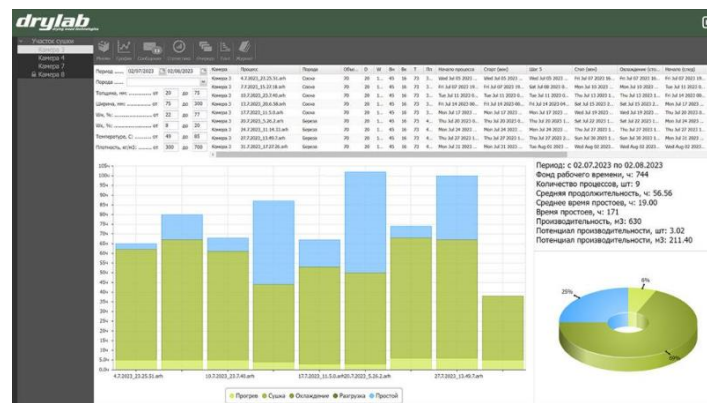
drylab

Участок сушки
Камера 3
Камера 4
Камера 7
Камера 8

Период с 02.07.2023 по 02.08.2023
Порода
Толщина, мм от 20 до 75
Ширина, мм от 75 до 200
Wн, % от 22 до 77
Wк, % от 8 до 20
Температура, С от 45 до 75
Плотность, кг/м3 от 300 до 700

| | Процесс | Порода | | | | | | | Начало процесса | Старт | Шаг | Стоп | Охлаждение | Начало |
|---|---|---|---|---|---|---|---|---|---|---|---|---|---|---|
| Камера 3 | 4.7.2023_23.25.31.arh | Сосна | 70 | 20 | 45 | 16 | 73 | 3 | Wed Jul 05 2023 | Wed Jul 05 2023 | Wed Jul 05 2022 | Fri Jul 07 2023 | Fri Jul 07 2023 | Fri Jul 07 2023 |
| Камера 3 | 7.7.2023_15.27.38.arh | Сосна | 70 | 20 | 45 | 16 | 73 | 3 | Fri Jul 07 2023 | Fri Jul 07 2023 | Sat Jul 08 2023 | Mon Jul 10 2023 | Mon Jul 10 2023 | Tue Jul 11 2023 |
| Камера 3 | 10.7.2023_23.7.40.arh | Сосна | 70 | 20 | 45 | 16 | 73 | 3 | Tue Jul 11 2023 | Tue Jul 11 2023 | Tue Jul 11 2023 | Thu Jul 13 2023 | Thu Jul 13 2023 | Fri Jul 14 2023 |
| Камера 3 | 13.7.2023_20.6.38.arh | Сосна | 70 | 20 | 45 | 16 | 73 | 3 | Fri Jul 14 2023 | Fri Jul 14 2023 | Fri Jul 14 2023 | Sat Jul 15 2023 | Sat Jul 15 2023 | Sat Jul 17 2023 |
| Камера 3 | 17.7.2023_11.5.0.arh | Сосна | 70 | 20 | 45 | 16 | 73 | 3 | Mon Jul 17 2023 | Mon Jul 17 2023 | Mon Jul 17 2023 | Wed Jul 19 2023 | Wed Jul 19 2023 | Thu Jul 20 2023 |
| Камера 3 | 20.7.2023_5.26.2.arh | Береза | 70 | 20 | 45 | 16 | 73 | 3 | Thu Jul 20 2023 | Thu Jul 20 2023 | Thu Jul 20 2023 | Sat Jul 22 2023 | Sat Jul 22 2023 | Mon Jul 24 2023 |
| Камера 3 | 24.7.2023_11.14.22.arh | Береза | 70 | 20 | 45 | 16 | 73 | 3 | Mon Jul 24 2023 | Mon Jul 24 2023 | Mon Jul 24 2023 | Thu Jul 27 2023 | Thu Jul 27 2023 | Thu Jul 27 2023 |
| Камера 3 | 27.7.2023_13.45.7.arh | Береза | 70 | 20 | 45 | 16 | 73 | 3 | Thu Jul 27 2023 | Thu Jul 27 2023 | Thu Jul 27 2023 | Sun Jul 30 2023 | Sun Jul 30 2023 | Mon Jul 31 2023 |
| Камера 3 | 31.7.2023_17.27.26.arh | Береза | 70 | 20 | 45 | 16 | 73 | 3 | Mon Jul 31 2023 | Mon Jul 31 2023 | Tue Aug 01 2023 | Wed Aug 02 2023 | Wed Aug 02 2023 | |

Период: с 02.07.2023 по 02.08.2023
Фонд рабочего времени, ч: 744
Количество процессов, шт: 9
Средняя продолжительность, ч: 56.56
Среднее время простоев, ч: 19.00
Время простоев, ч: 171
Производительность, м3: 630
Потенциал производительности, шт: 3.02
Потенциал производительности, м3: 211.40

105% 100% 95% 90% 85% 80% 75% 70% 65% 60% 55% 50% 45% 40% 35% 30% 25% 20% 15% 10% 5% 0.0%

4.7.2023_23.25.31.arh 10.7.2023_23.7.40.arh 17.7.2023_11.5.0.arh20.7.2023_5.26.2.arh 27.7.2023_13.45.7.arh

6%
25%
69%

Прогрев Сушка Охлаждение Разгрузка Простой